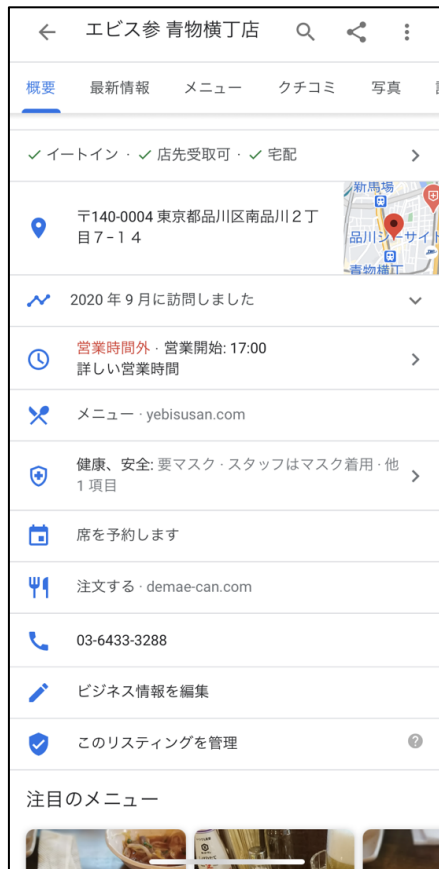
エビス参 青物横丁店

概要 最新情報 メニュー クチコミ 写真

✓ イートイン · ✓ 店先受取可 · ✓ 宅配

〒140-0004 東京都品川区南品川２丁目７-１４

新馬場
品川シーサイド
青物横丁

2020 年 9 月に訪問しました

営業時間外 · 営業開始: 17:00
詳しい営業時間

メニュー · yebisusan.com

健康、安全: 要マスク · スタッフはマスク着用 · 他 1 項目

席を予約します

注文する · demae-can.com

03-6433-3288

ビジネス情報を編集

このリスティングを管理

注目のメニュー